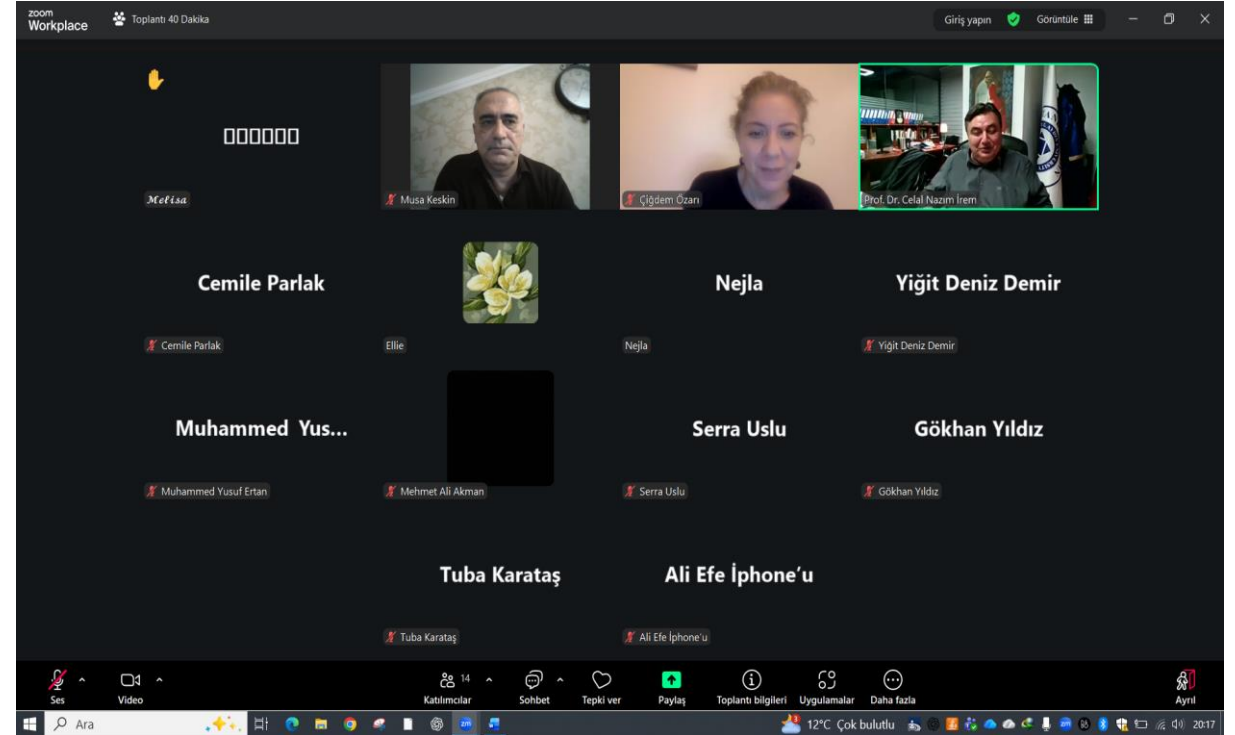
zoom Workplace

Toplantı 40 Dakika

Giriş yapın

Görüntüle

□□□□□□

Melisa

Musa Keskin

Çiğdem Özarı

Prof. Dr. Celal Nazım İrem

Cemile Parlak

Cemile Parlak

Ellie

Nejla

Nejla

Yiğit Deniz Demir

Yiğit Deniz Demir

Muhammed Yus...

Muhammed Yusuf Ertan

Mehmet Ali Akman

Serra Uslu

Serra Uslu

Gökhan Yıldız

Gökhan Yıldız

Tuba Karataş

Tuba Karataş

Ali Efe İphone'u

Ali Efe İphone'u

Ses

Video

14

Katılımcılar

Sohbet

Tepki ver

Paylaş

Toplantı bilgileri

Uygulamalar

Daha fazla

Ayrıl

Ara

12°C Çok bulutlu

20:17